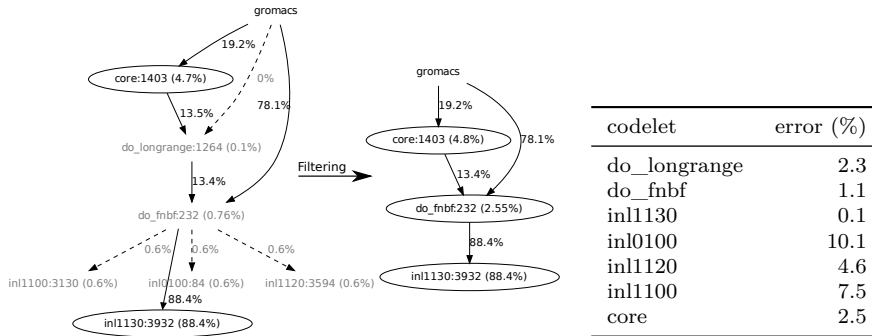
gromacs

19.2%

0%

core:1403 (4.7%)

78.1%

13.5%

do_longrange:1264 (0.1%)

13.4%

do_fnbf:232 (0.76%)

0.6%

0.6%

0.6%

inl1100:3130 (0.6%)

inl0100:84 (0.6%)

inl1120:3594 (0.6%)

88.4%

inl1130:3932 (88.4%)

Filtering

gromacs

19.2%

core:1403 (4.8%)

78.1%

13.4%

do_fnbf:232 (2.55%)

88.4%

inl1130:3932 (88.4%)

| codelet | error (%) |
|---|---|
| do_longrange | 2.3 |
| do_fnbf | 1.1 |
| inl1130 | 0.1 |
| inl0100 | 10.1 |
| inl1120 | 4.6 |
| inl1100 | 7.5 |
| core | 2.5 |